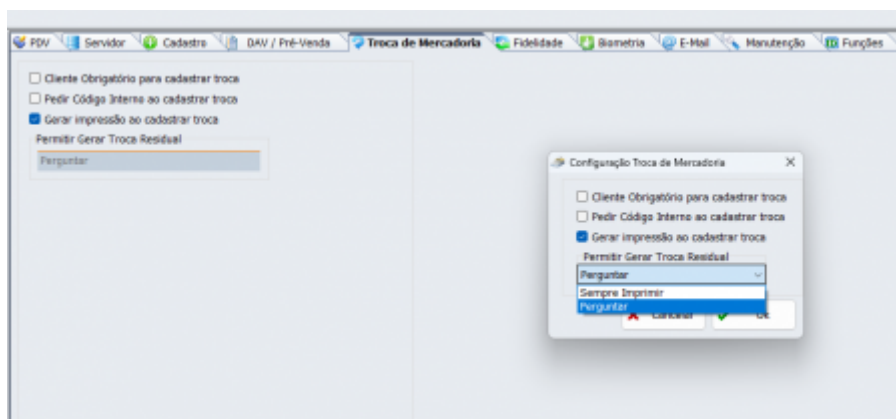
PDV | Servidor | Cadastro | DAV / Pré-Venda | Troca de Mercadoria | Fidelidade | Biometria | E-Mail | Manutenção | Funções

Cliente Obrigatório para cadastrar troca
Pedir Código Interno ao cadastrar troca
Gerar impressão ao cadastrar troca
Permitir Gerar Troca Residual
Perguntar

Configuração Troca de Mercadoria
Cliente Obrigatório para cadastrar troca
Pedir Código Interno ao cadastrar troca
Gerar impressão ao cadastrar troca
Permitir Gerar Troca Residual
Perguntar
Sempre Imprimir
Perguntar
Cancelar
Ok